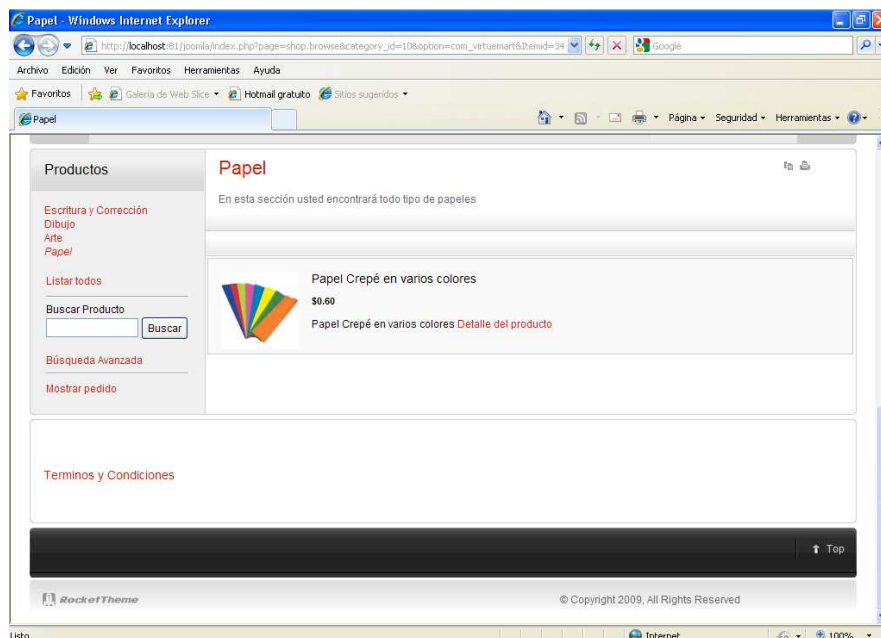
Papel - Windows Internet Explorer

http://localhost:81/joomla/index.php?page=shop.browse&category_id=10&option=com_virtuemart&Itemid=34

Google

Archivo Edición Ver Favoritos Herramientas Ayuda

Favoritos Galería de Web Slice Hotmail gratuito Sitios sugeridos

Papel

Página Seguridad Herramientas

Productos

Escritura y Corrección
Dibujo
Arte
Papel

Listar todos

Buscar Producto

Buscar

Búsqueda Avanzada

Mostrar pedido

Papel

En esta sección usted encontrará todo tipo de papeles

Papel Crepé en varios colores

$0.60

Papel Crepé en varios colores Detalle del producto

Terminos y Condiciones

Top

RocketTheme

© Copyright 2009, All Rights Reserved

Listo

Internet

100%